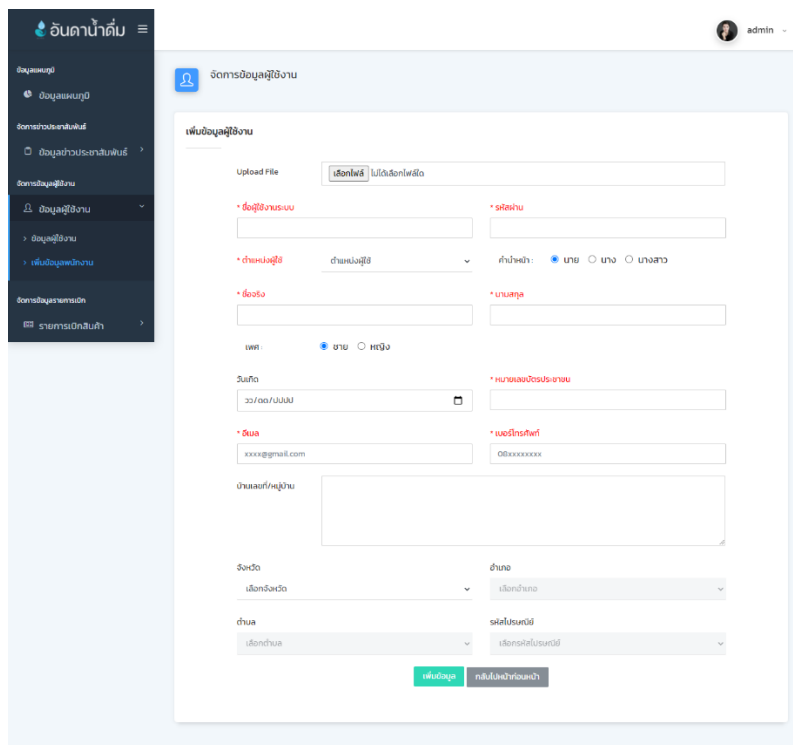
อันดาน้ำดื่ม ≡

admin

ข้อมูลแผนภูมิ

ข้อมูลแผนภูมิ

จัดการข่าวประชาสัมพันธ์

ข้อมูลข่าวประชาสัมพันธ์

จัดการข้อมูลผู้ใช้งาน

ข้อมูลผู้ใช้งาน

› ข้อมูลผู้ใช้งาน

› เพิ่มข้อมูลพนักงาน

จัดการข้อมูลรายการเบิก

รายการเบิกสินค้า

จัดการข้อมูลผู้ใช้งาน

เพิ่มข้อมูลผู้ใช้งาน

Upload File เลือกไฟล์ ไม่ได้เลือกไฟล์ใด

* ชื่อผู้ใช้งานระบบ

* รหัสผ่าน

* ตำแหน่งผู้ใช้ ตำแหน่งผู้ใช้

คำนำหน้า : นาย นาง นางสาว

* ชื่อจริง

* นามสกุล

เพศ : ชาย หญิง

วันเกิด

วว/ดด/ปปปป

* หมายเลขบัตรประชาชน

* อีเมล

xxxx@gmail.com

* เบอร์โทรศัพท์

08xxxxxxxx

บ้านเลขที่/หมู่บ้าน

จังหวัด

เลือกจังหวัด

อำเภอ

เลือกอำเภอ

ตำบล

เลือกตำบล

รหัสไปรษณีย์

เลือกรหัสไปรษณีย์

เพิ่มข้อมูล กลับไปหน้าก่อนหน้า